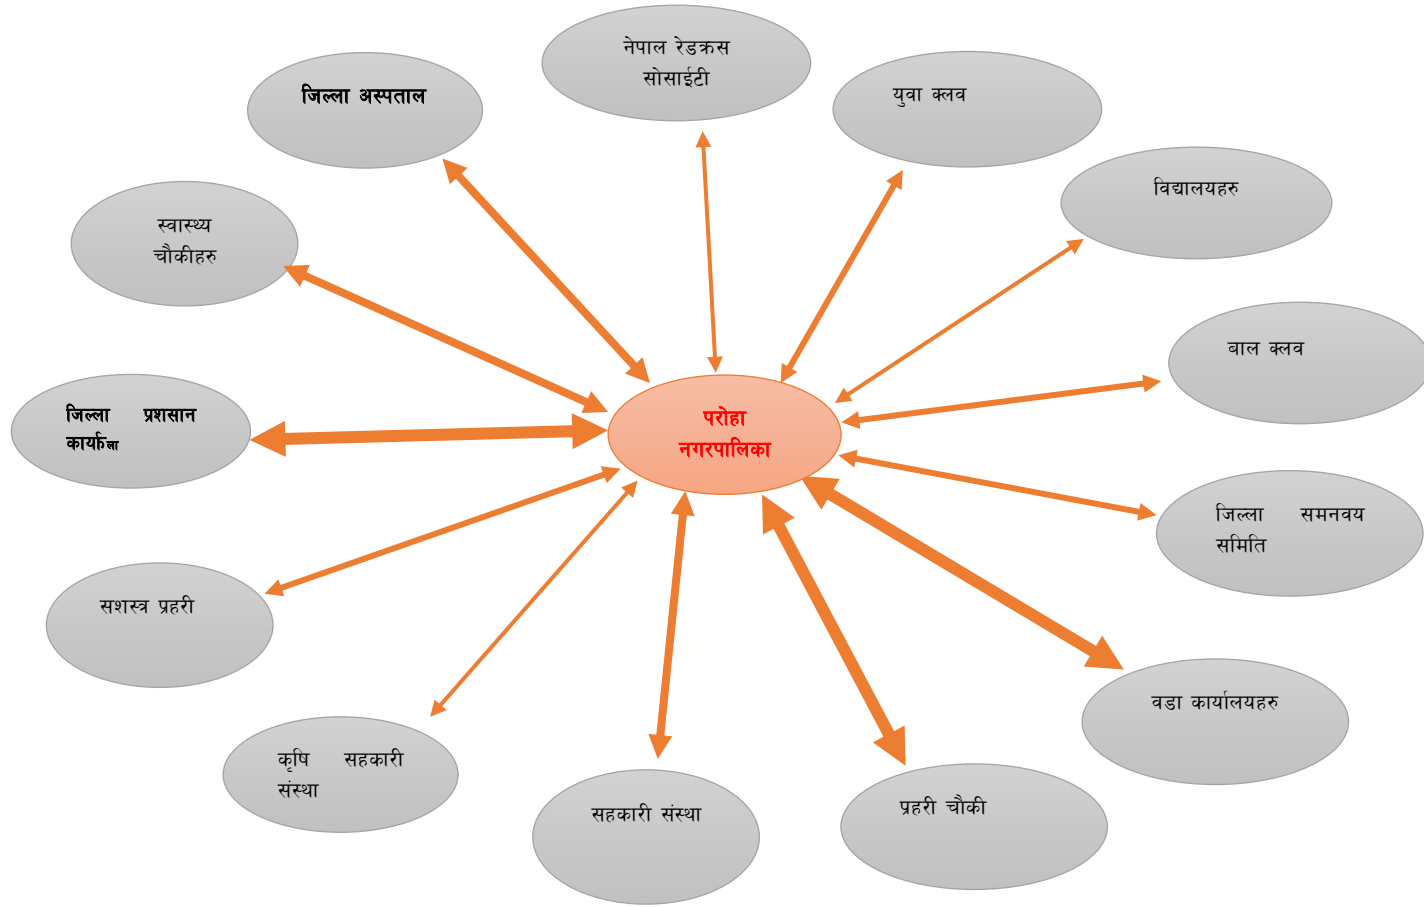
नेपाल रेडक्रस सोसाईटी

जिल्ला अस्पताल

युवा क्लव

विद्यालयहरु

स्वास्थ्य चौकीहरु

बाल क्लव

जिल्ला प्रशासन कार्यालय

परोहा नगरपालिका

जिल्ला समनवय समिति

सशस्त्र प्रहरी

वडा कार्यालयहरु

कृषि सहकारी संस्था

सहकारी संस्था

प्रहरी चौकी